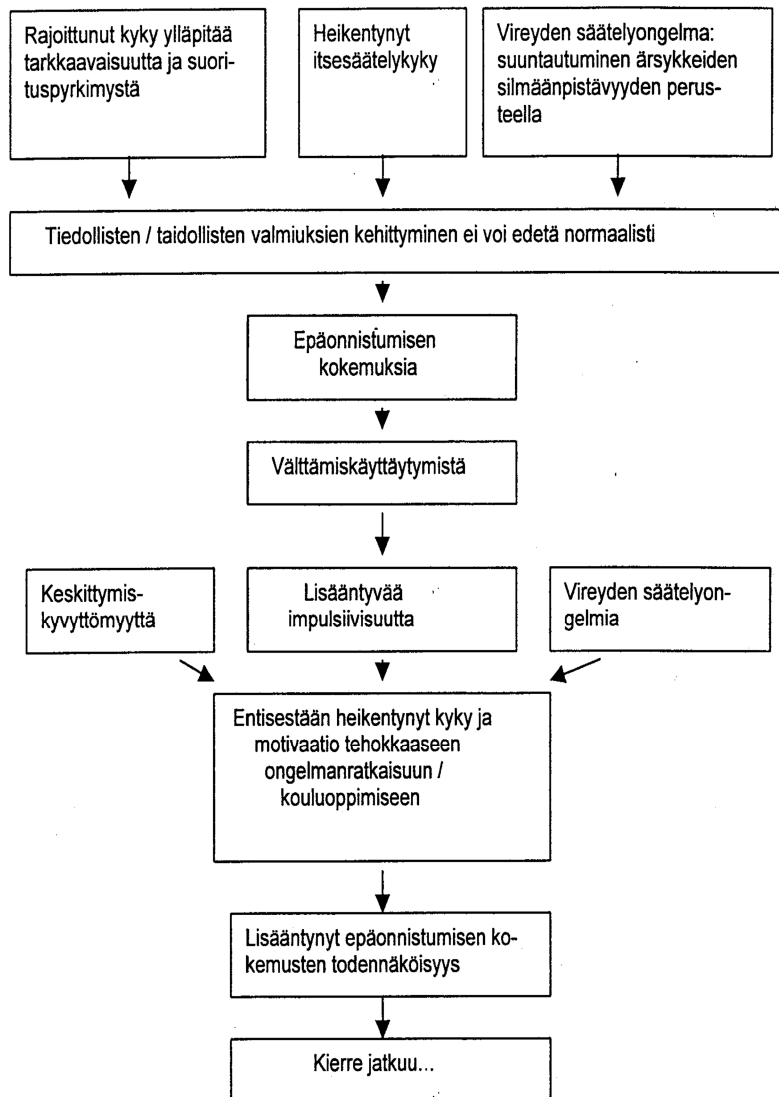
Rajoittunut kyky ylläpitää tarkkaavaisuutta ja suorituspyrkimystä

Heikentynyt itsesäätelykyky

Vireyden säätelyongelma: suuntautuminen ärsykkeiden silmäänpistävyyden perusteella

Tiedollisten / taidollisten valmiuksien kehittyminen ei voi edetä normaalisti

Epäonnistumisen kokemuksia

Välttämiskäyttäytymistä

Keskittymiskyvyttömyyttä

Lisääntyvää impulsiivisuutta

Vireyden säätelyongelmia

Entisestään heikentynyt kyky ja motivaatio tehokkaaseen ongelmanratkaisuun / kouluoppimiseen

Lisääntynyt epäonnistumisen kokemusten todennäköisyys

Kierre jatkuu...